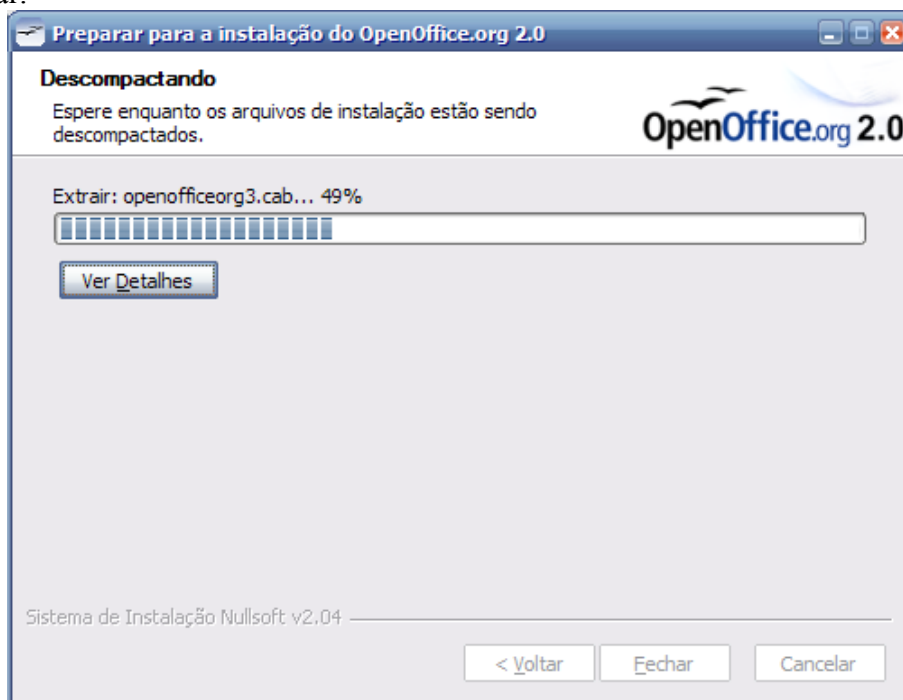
ar:

Preparar para a instalação do OpenOffice.org 2.0

Descompactando

Espere enquanto os arquivos de instalação estão sendo descompactados.

OpenOffice.org 2.0

Extrair: openofficeorg3.cab... 49%

Ver Detalhes

Sistema de Instalação Nullsoft v2.04

< Voltar

Fechar

Cancelar